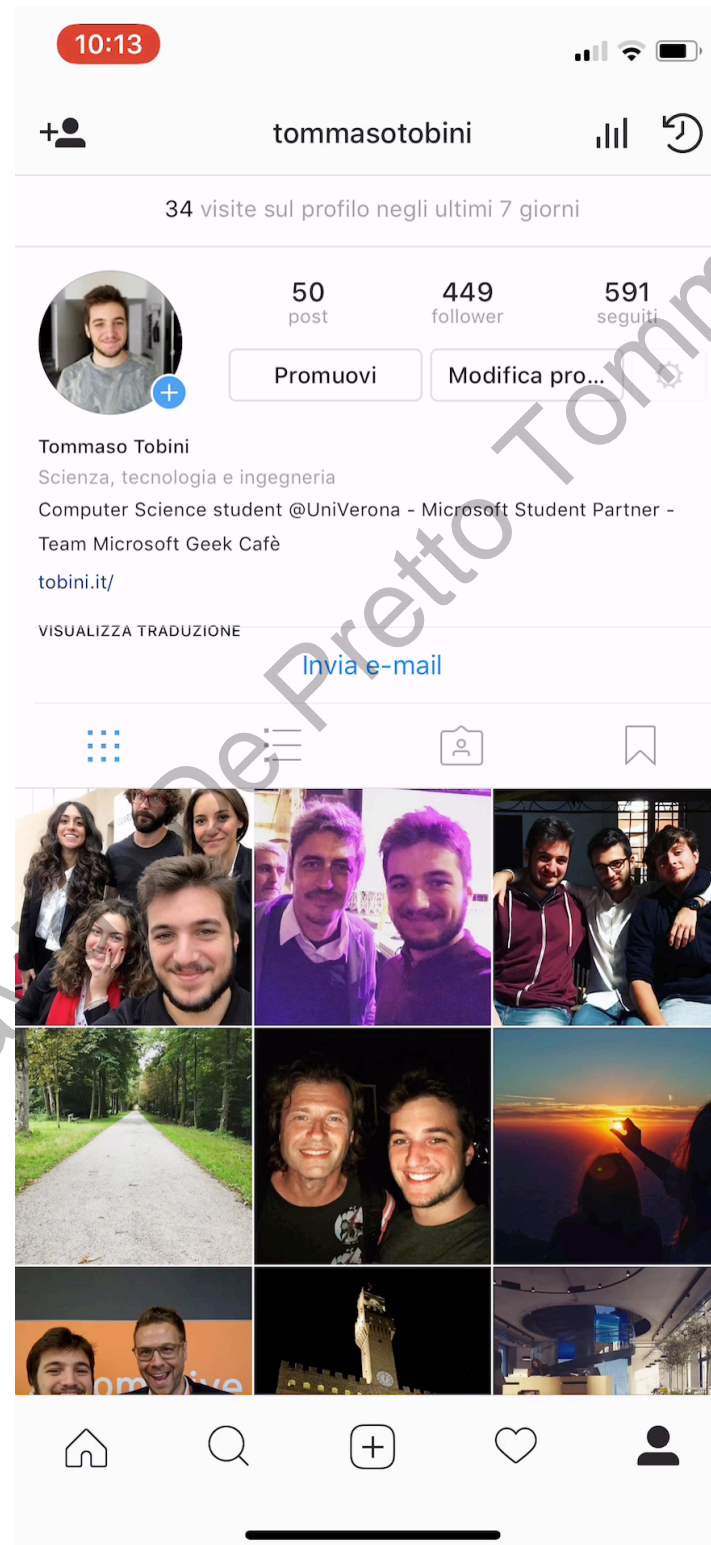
10:13

tommasotobini

34 visite sul profilo negli ultimi 7 giorni

50
post

449
follower

591
seguiti

Promuovi

Modifica pro...

Tommaso Tobini
Scienza, tecnologia e ingegneria
Computer Science student @UniVerona - Microsoft Student Partner - Team Microsoft Geek Cafè
tobini.it/

VISUALIZZA TRADUZIONE

Invia e-mail

De Pretto Tomm